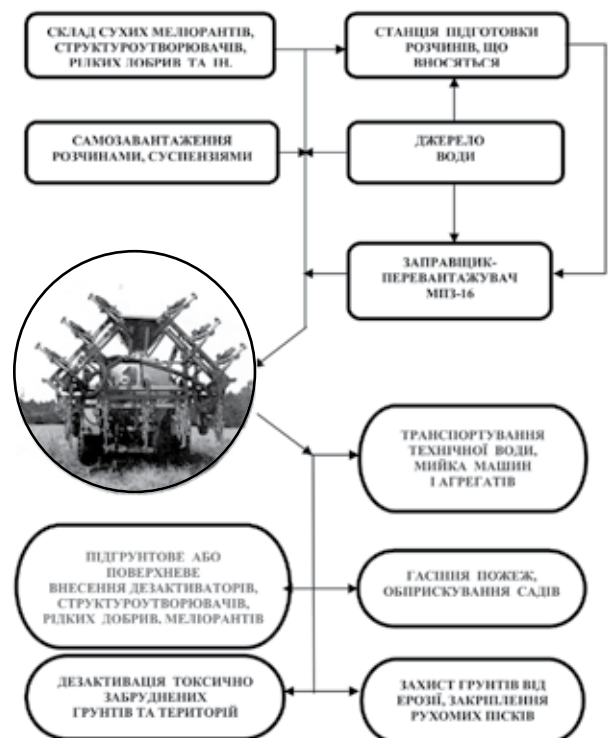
СКЛАД СУХИХ МЕЛІОРАНТІВ, СТРУКТУРОУТВОРЮВАЧІВ, РІДКИХ ДОБРИВ ТА ІН.

СТАНЦІЯ ПІДГОТОВКИ РОЗЧИНІВ, ЩО ВНОСЯТЬСЯ

САМОЗАВАНТАЖЕННЯ РОЗЧИНАМИ, СУСПЕНЗІЯМИ

ДЖЕРЕЛО ВОДИ

ЗАПРАВЩИК-ПЕРЕВАНТАЖУВАЧ МПЗ-16

ТРАНСПОРТУВАННЯ ТЕХНІЧНОЇ ВОДИ, МИЙКА МАШИН І АГРЕГАТІВ

ПІДГРУНТОВЕ АБО ПОВЕРХНЕВЕ ВНЕСЕННЯ ДЕЗАКТИВАТОРІВ, СТРУКТУРОУТВОРЮВАЧІВ, РІДКИХ ДОБРИВ, МЕЛІОРАНТІВ

ГАСІННЯ ПОЖЕЖ, ОБПРИСКУВАННЯ САДІВ

ДЕЗАКТИВАЦІЯ ТОКСИЧНО ЗАБРУДНЕНИХ ГРУНТІВ ТА ТЕРИТОРІЙ

ЗАХИСТ ГРУНТІВ ВІД ЕРОЗІЇ, ЗАКРІПЛЕННЯ РУХОМИХ ПІСКІВ